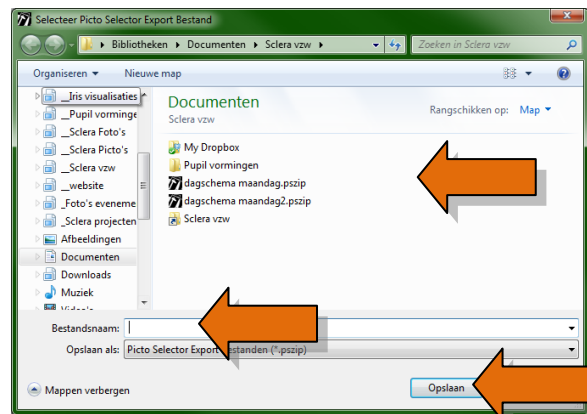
Selecteer Picto Selector Export Bestand

Bibliotheken ▸ Documenten ▸ Sclera vzw

Zoeken in Sclera vzw

Organiseren ▾ Nieuwe map

__Iris visualisaties
__Pupil vorminge
__Sclera Foto's
__Sclera Picto's
__Sclera vzw
__website
_Foto's eveneme
_Sclera projecten
Afbeeldingen
Documenten
Downloads
Muziek
Video's

Documenten
Sclera vzw

Rangschikken op: Map ▾

My Dropbox
Pupil vormingen
dagschema maandag.pszip
dagschema maandag2.pszip
Sclera vzw

Bestandsnaam:

Opslaan als: Picto Selector Export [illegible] bestanden (*.pszip)

Mappen verbergen

Opslaan